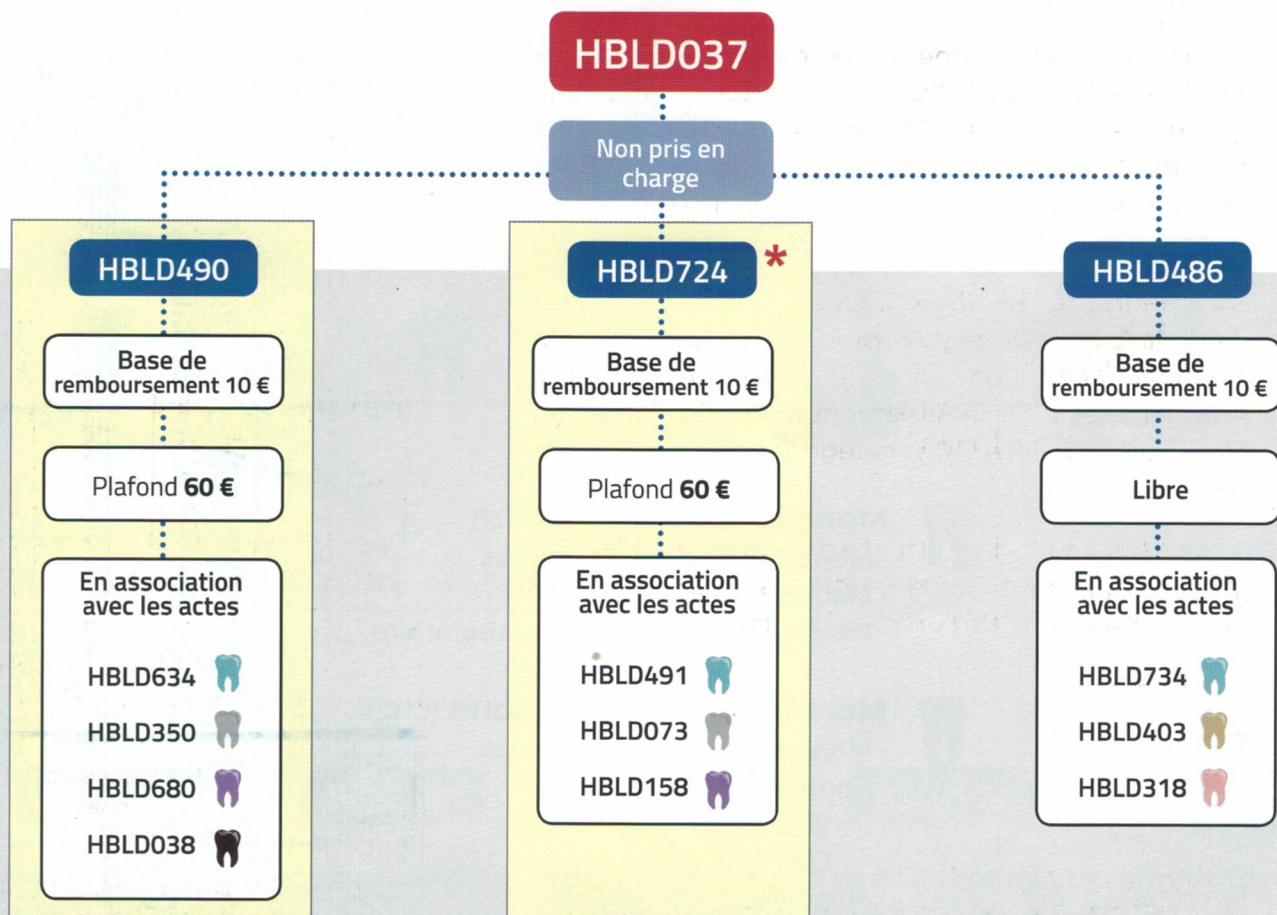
HBLD037

Non pris en charge

HBLD490

Base de remboursement 10 €

Plafond **60 €**

En association avec les actes

HBLD634

HBLD350

HBLD680

HBLD038

HBLD724 *

Base de remboursement 10 €

Plafond **60 €**

En association avec les actes

HBLD491

HBLD073

HBLD158

HBLD486

Base de remboursement 10 €

Libre

En association avec les actes

HBLD734

HBLD403

HBLD318